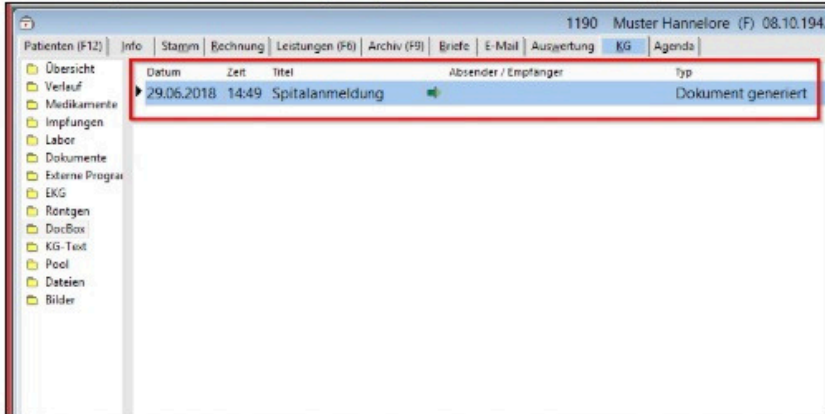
1190 Muster Hannelore (F) 08.10.194

Patienten (F12) | Info | Stamm | Rechnung | Leistungen (F6) | Archiv (F9) | Briefe | E-Mail | Auswertung | KG | Agenda

Übersicht
Verlauf
Medikamente
Impfungen
Labor
Dokumente
Externe Progra
EKG
Röntgen
DocBox
KG-Text
Pool
Dateien
Bilder

| Datum | Zeit | Titel | Absender / Empfänger | Typ |
|---|---|---|---|---|
| 29.06.2018 | 14:49 | Spitalanmeldung | | Dokument generiert |